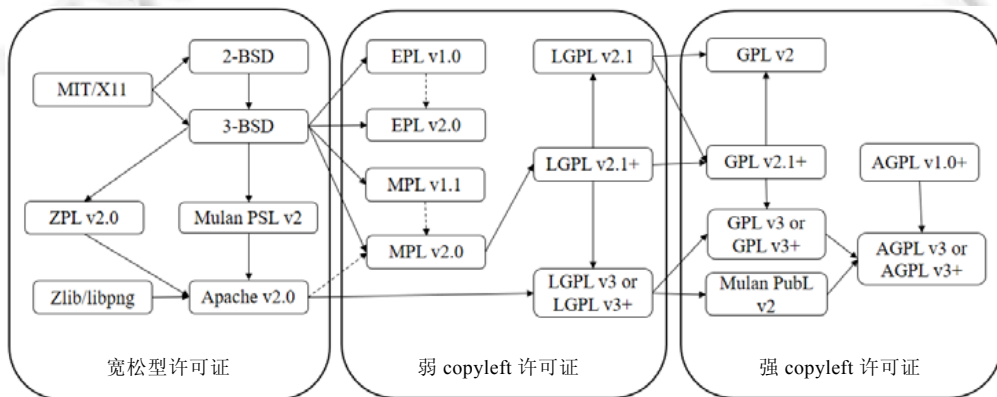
MIT/X11

2-BSD

3-BSD

ZPL v2.0

Mulan PSL v2

Zlib/libpng

Apache v2.0

宽松型许可证

EPL v1.0

EPL v2.0

MPL v1.1

MPL v2.0

LGPL v2.1

LGPL v2.1+

LGPL v3 or LGPL v3+

弱 copyleft 许可证

GPL v2

GPL v2.1+

AGPL v1.0+

GPL v3 or GPL v3+

AGPL v3 or AGPL v3+

Mulan PubL v2

强 copyleft 许可证